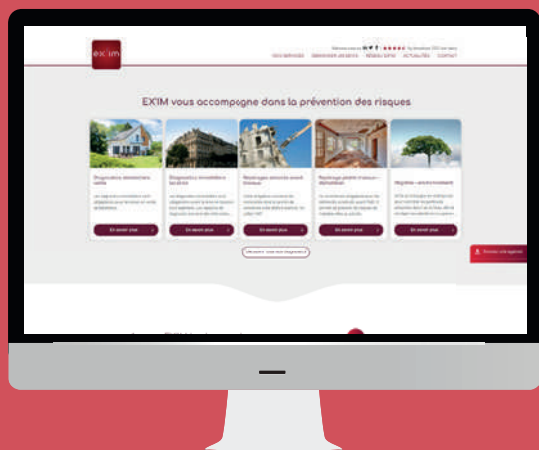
ex'im

NOS SERVICES    OBSERVER UN DEVIS    RESEAU EX'IM    ACTUALITÉS    CONTACT

EX'IM vous accompagne dans la prévention des risques

Diagnostics immobiliers vente

En savoir plus

Diagnostics immobiliers location

En savoir plus

Repérage amiante avant travaux

En savoir plus

Repérage plomb travaux - démolition

En savoir plus

Hygiène - environnement

En savoir plus

Découvrir tous nos diagnostics

Trouver une agence